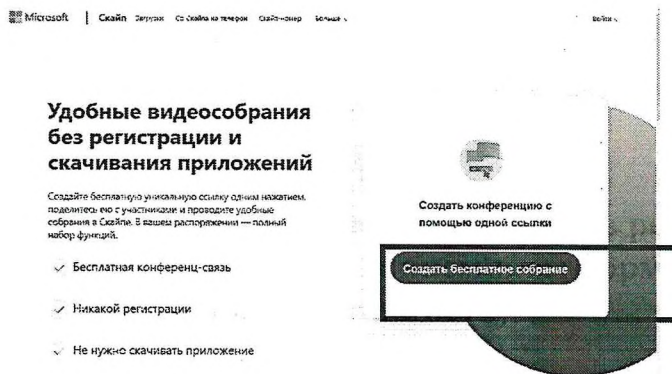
Microsoft | Скайп Загрузка Со Скайпа на телефон Скайп-номер Больше

Войти

Удобные видеособрания без регистрации и скачивания приложений

Создайте бесплатную уникальную ссылку одним нажатием, поделитесь ею с участниками и проводите удобные собрания в Скайпе. В вашем распоряжении — полный набор функций.

Бесплатная конференц-связь

Никакой регистрации

Не нужно скачивать приложение

Создать конференцию с помощью одной ссылки

Создать бесплатное собрание